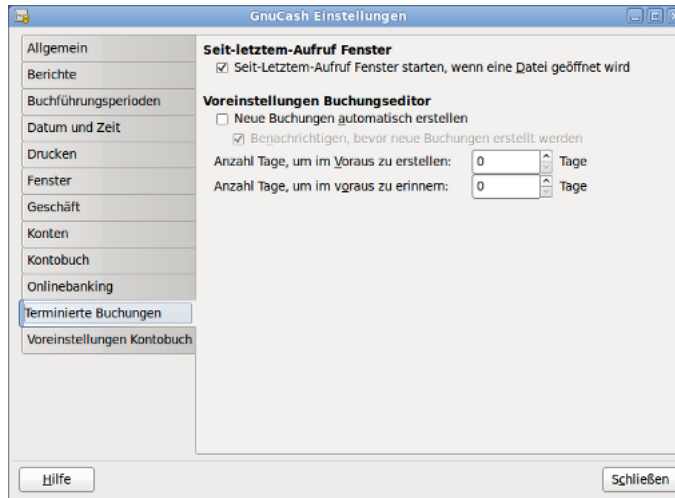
GnuCash Einstellungen

Allgemein
Berichte
Buchführungsperioden
Datum und Zeit
Drucken
Fenster
Geschäft
Konten
Kontobuch
Onlinebanking
Terminierte Buchungen
Voreinstellungen Kontobuch

Seit-letztem-Aufruf Fenster
☑ Seit-Letztem-Aufruf Fenster starten, wenn eine Datei geöffnet wird

Voreinstellungen Buchungseditor
☐ Neue Buchungen automatisch erstellen
☑ Benachrichtigen, bevor neue Buchungen erstellt werden
Anzahl Tage, um im Voraus zu erstellen: 0 Tage
Anzahl Tage, um im voraus zu erinnern: 0 Tage

Hilfe
Schließen